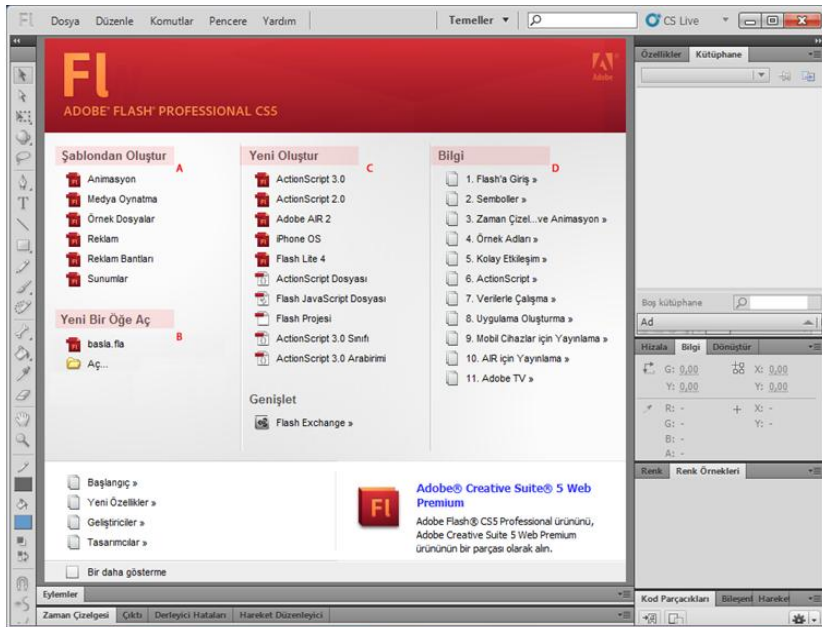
Fl Dosya Düzenle Komutlar Pencere Yardım Temeller ▾ CS Live

Özellikler Kütüphane

Fl

ADOBE® FLASH® PROFESSIONAL CS5

Adobe

Şablondan Oluştur A

Animasyon
Medya Oynatma
Örnek Dosyalar
Reklam
Reklam Bantları
Sunumlar

Yeni Bir Öğe Aç B

basla.fla
Aç...

Yeni Oluştur C

ActionScript 3.0
ActionScript 2.0
Adobe AIR 2
iPhone OS
Flash Lite 4
ActionScript Dosyası
Flash JavaScript Dosyası
Flash Projesi
ActionScript 3.0 Sınıfı
ActionScript 3.0 Arabirimi

Genişlet

Flash Exchange »

Bilgi D

1. Flash'a Giriş »
2. Semboller »
3. Zaman Çizel...ve Animasyon »
4. Örnek Adları »
5. Kolay Etkileşim »
6. ActionScript »
7. Verilerle Çalışma »
8. Uygulama Oluşturma »
9. Mobil Cihazlar için Yayınlama »
10. AIR için Yayınlama »
11. Adobe TV »

Başlangıç »
Yeni Özellikler »
Geliştiriciler »
Tasarımcılar »

Adobe® Creative Suite® 5 Web Premium

Adobe Flash® CS5 Professional ürününü, Adobe Creative Suite 5 Web Premium ürününün bir parçası olarak alın.

Bir daha gösterme

Boş kütüphane

Ad

Hizala Bilgi Dönüştür

G: 0,00 X: 0,00
Y: 0,00 Y: 0,00
R: - X: -
G: - Y: -
B: -
A: -

Renk Renk Örnekleri

Eylemler

Zaman Çizelgesi Çıktı Derleyici Hataları Hareket Düzenleyici

Kod Parçacıkları Bileşenl Harekel